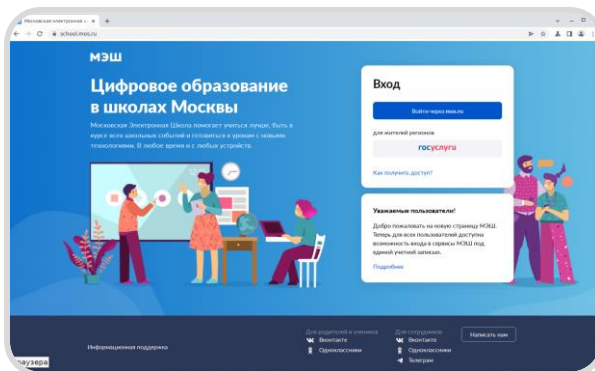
Московская электронная ш ×  +

school.mos.ru

МЭШ

Цифровое образование в школах Москвы

Московская Электронная Школа помогает учиться лучше, быть в курсе всех школьных событий и готовиться к урокам с новыми технологиями. В любое время и с любых устройств.

Вход

Войти через mos.ru

для жителей регионов

госуслуги

Как получить доступ?

Уважаемые пользователи!

Добро пожаловать на новую страницу МЭШ. Теперь для всех пользователей доступна возможность входа в сервисы МЭШ под единой учетной записью.

Подробнее

Информационная поддержка

Для родителей и учеников
Вконтакте
Одноклассники

Для сотрудников
Вконтакте
Одноклассники
Телеграм

Написать нам

раузера